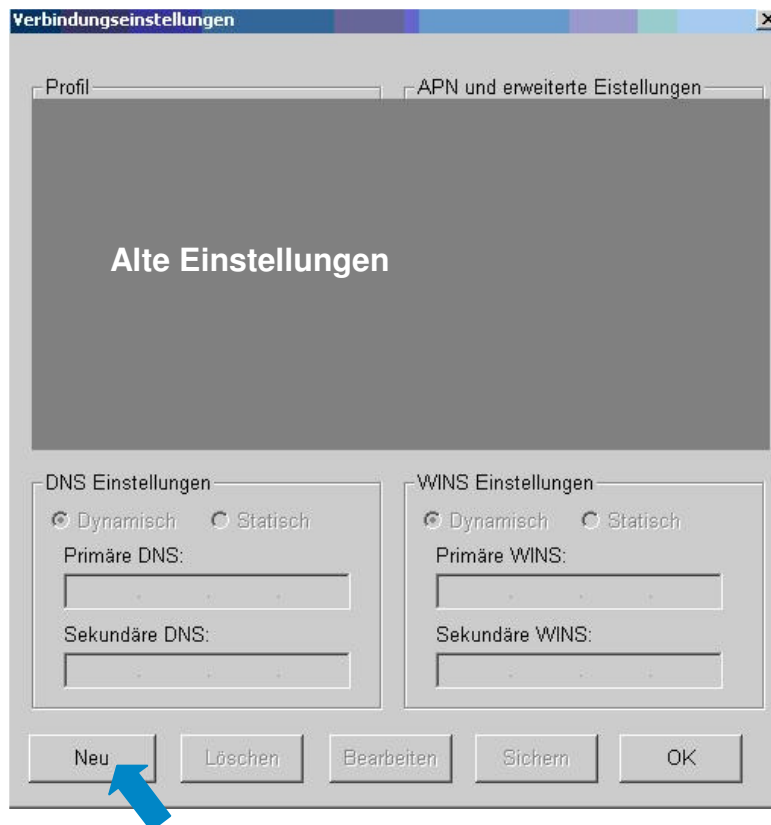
Verbindungseinstellungen

Profil

APN und erweiterte Eistellungen

Alte Einstellungen

DNS Einstellungen

Dynamisch Statisch

Primäre DNS:

Sekundäre DNS:

WINS Einstellungen

Dynamisch Statisch

Primäre WINS:

Sekundäre WINS:

Neu Löschen Bearbeiten Sichern OK